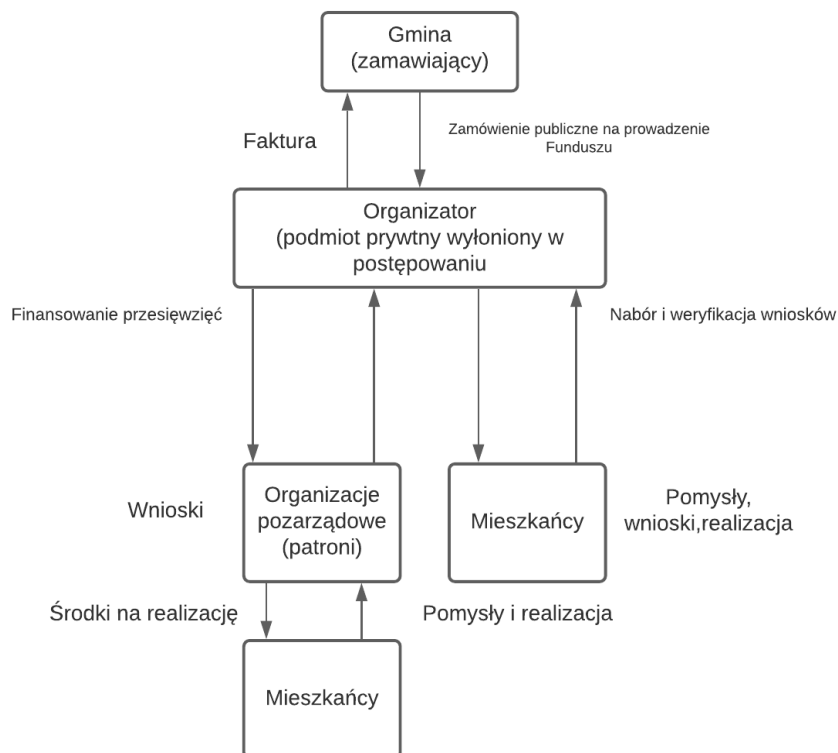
Gmina
(zamawiający)

Faktura

Zamówienie publiczne na prowadzenie Funduszu

Organizator
(podmiot prywtny wyłoniony w postępowaniu

Finansowanie przesięwzięć

Nabór i weryfikacja wniosków

Wnioski

Organizacje pozarządowe (patroni)

Mieszkańcy

Pomysły, wnioski,realizacja

Środki na realizację

Pomysły i realizacja

Mieszkańcy